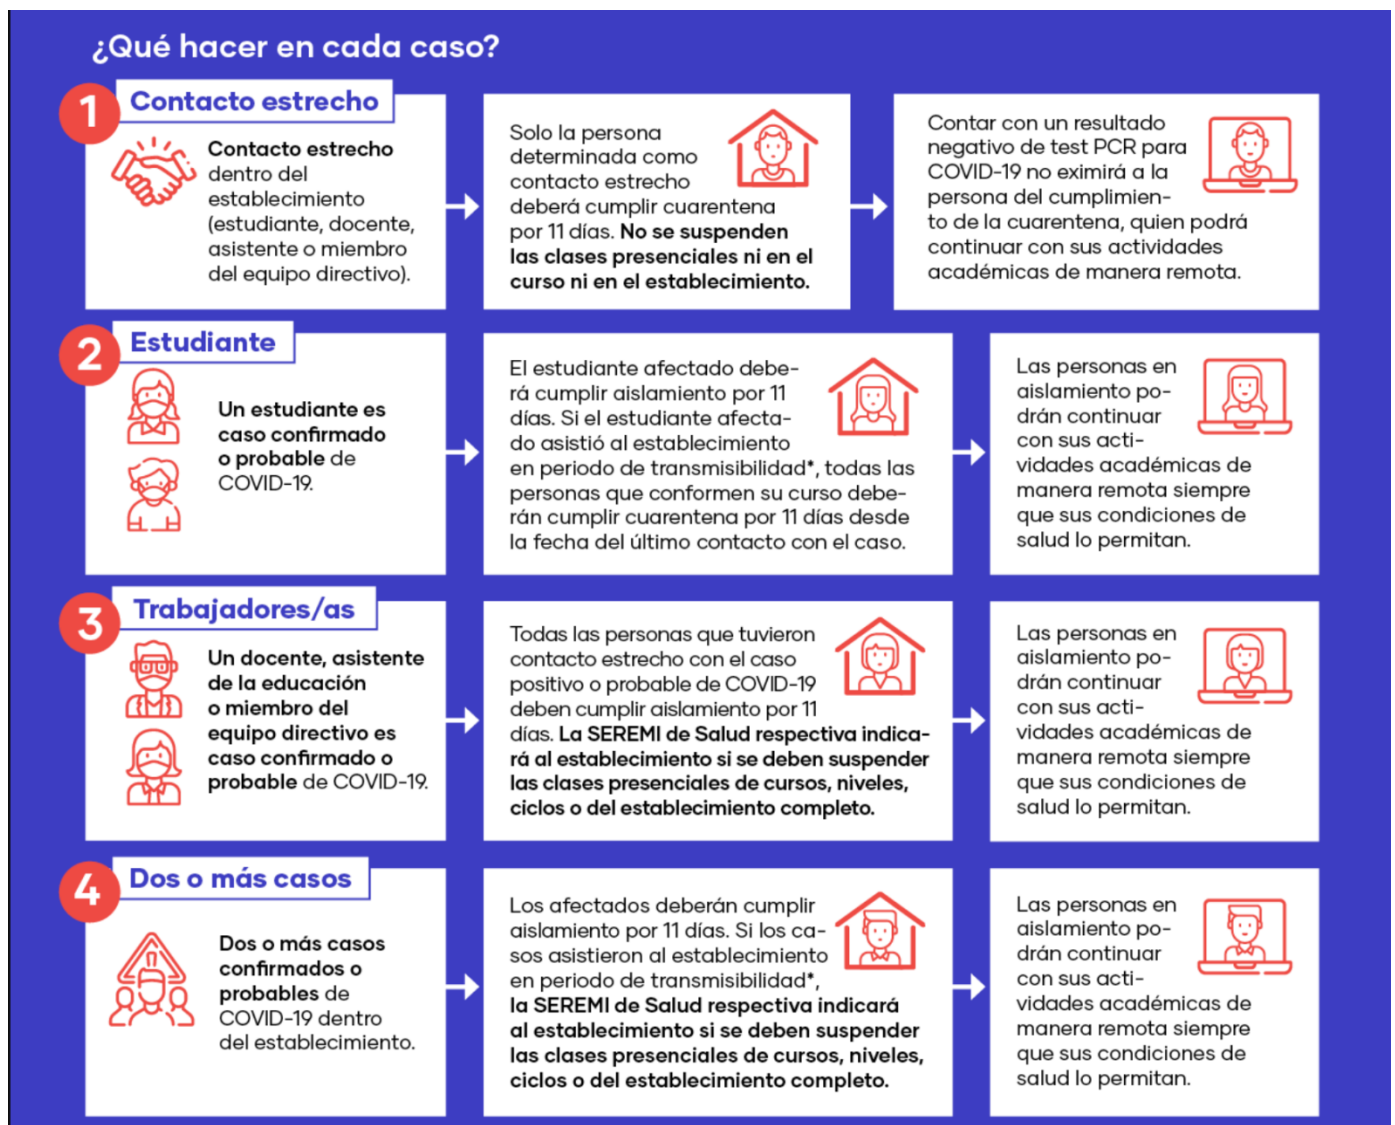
¿Qué hacer en cada caso?

1 Contacto estrecho

Contacto estrecho dentro del establecimiento (estudiante, docente, asistente o miembro del equipo directivo).

Solo la persona determinada como contacto estrecho deberá cumplir cuarentena por 11 días. No se suspenden las clases presenciales ni en el curso ni en el establecimiento.

Contar con un resultado negativo de test PCR para COVID-19 no eximirá a la persona del cumplimiento de la cuarentena, quien podrá continuar con sus actividades académicas de manera remota.

2 Estudiante

Un estudiante es caso confirmado o probable de COVID-19.

El estudiante afectado deberá cumplir aislamiento por 11 días. Si el estudiante afectado asistió al establecimiento en periodo de transmisibilidad*, todas las personas que conformen su curso deberán cumplir cuarentena por 11 días desde la fecha del último contacto con el caso.

Las personas en aislamiento podrán continuar con sus actividades académicas de manera remota siempre que sus condiciones de salud lo permitan.

3 Trabajadores/as

Un docente, asistente de la educación o miembro del equipo directivo es caso confirmado o probable de COVID-19.

Todas las personas que tuvieron contacto estrecho con el caso positivo o probable de COVID-19 deben cumplir aislamiento por 11 días. La SEREMI de Salud respectiva indicará al establecimiento si se deben suspender las clases presenciales de cursos, niveles, ciclos o del establecimiento completo.

Las personas en aislamiento podrán continuar con sus actividades académicas de manera remota siempre que sus condiciones de salud lo permitan.

4 Dos o más casos

Dos o más casos confirmados o probables de COVID-19 dentro del establecimiento.

Los afectados deberán cumplir aislamiento por 11 días. Si los casos asistieron al establecimiento en periodo de transmisibilidad*, la SEREMI de Salud respectiva indicará al establecimiento si se deben suspender las clases presenciales de cursos, niveles, ciclos o del establecimiento completo.

Las personas en aislamiento podrán continuar con sus actividades académicas de manera remota siempre que sus condiciones de salud lo permitan.